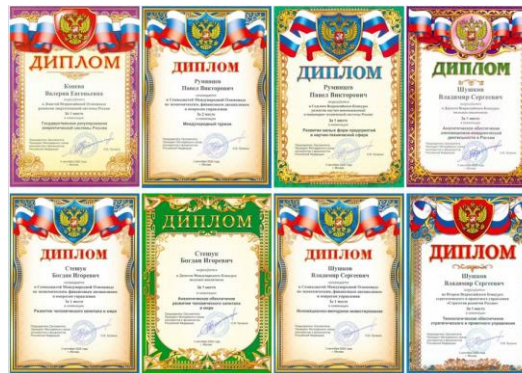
ДИПЛОМ
Конина
Валерия Евгеньевна
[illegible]

ДИПЛОМ
Румянцев
Павел Викторович
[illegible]

ДИПЛОМ
Румянцев
Павел Викторович
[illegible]

ДИПЛОМ
Шушков
Владимир Сергеевич
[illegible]

ДИПЛОМ
Стецук
Богдан Игоревич
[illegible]

ДИПЛОМ
Стецук
Богдан Игоревич
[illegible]

ДИПЛОМ
Шушков
Владимир Сергеевич
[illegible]

ДИПЛОМ
Шушков
Владимир Сергеевич
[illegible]